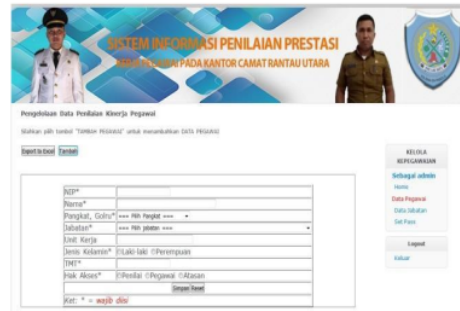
SISTEM INFORMASI PENILAIAN PRESTASI
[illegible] PADA KANTOR CAMAT RANTAU UTARA

Pengelolaan Data Penilaian Kinerja Pegawai

Silahkan pilih tombol "TAMBAH PEGAWAI" untuk menambahkan DATA PEGAWAI

Export to Excel Tambah

| NIP* | |
|---|---|
| Nama* | |
| Pangkat, Golru* | === Pilih Pangkat === |
| Jabatan* | === Pilih Jabatan === |
| Unit Kerja | |
| Jenis Kelamin* | Laki-laki Perempuan |
| TMT* | |
| Hak Akses* | Penilai Pegawai Atasan |
| | Simpan Reset |
| Ket: * = wajib diisi | |

KELOLA KEPEGAWAIAN
Sebagai admin
Home
Data Pegawai
Data Jabatan
Set Pass

Logout
Keluar